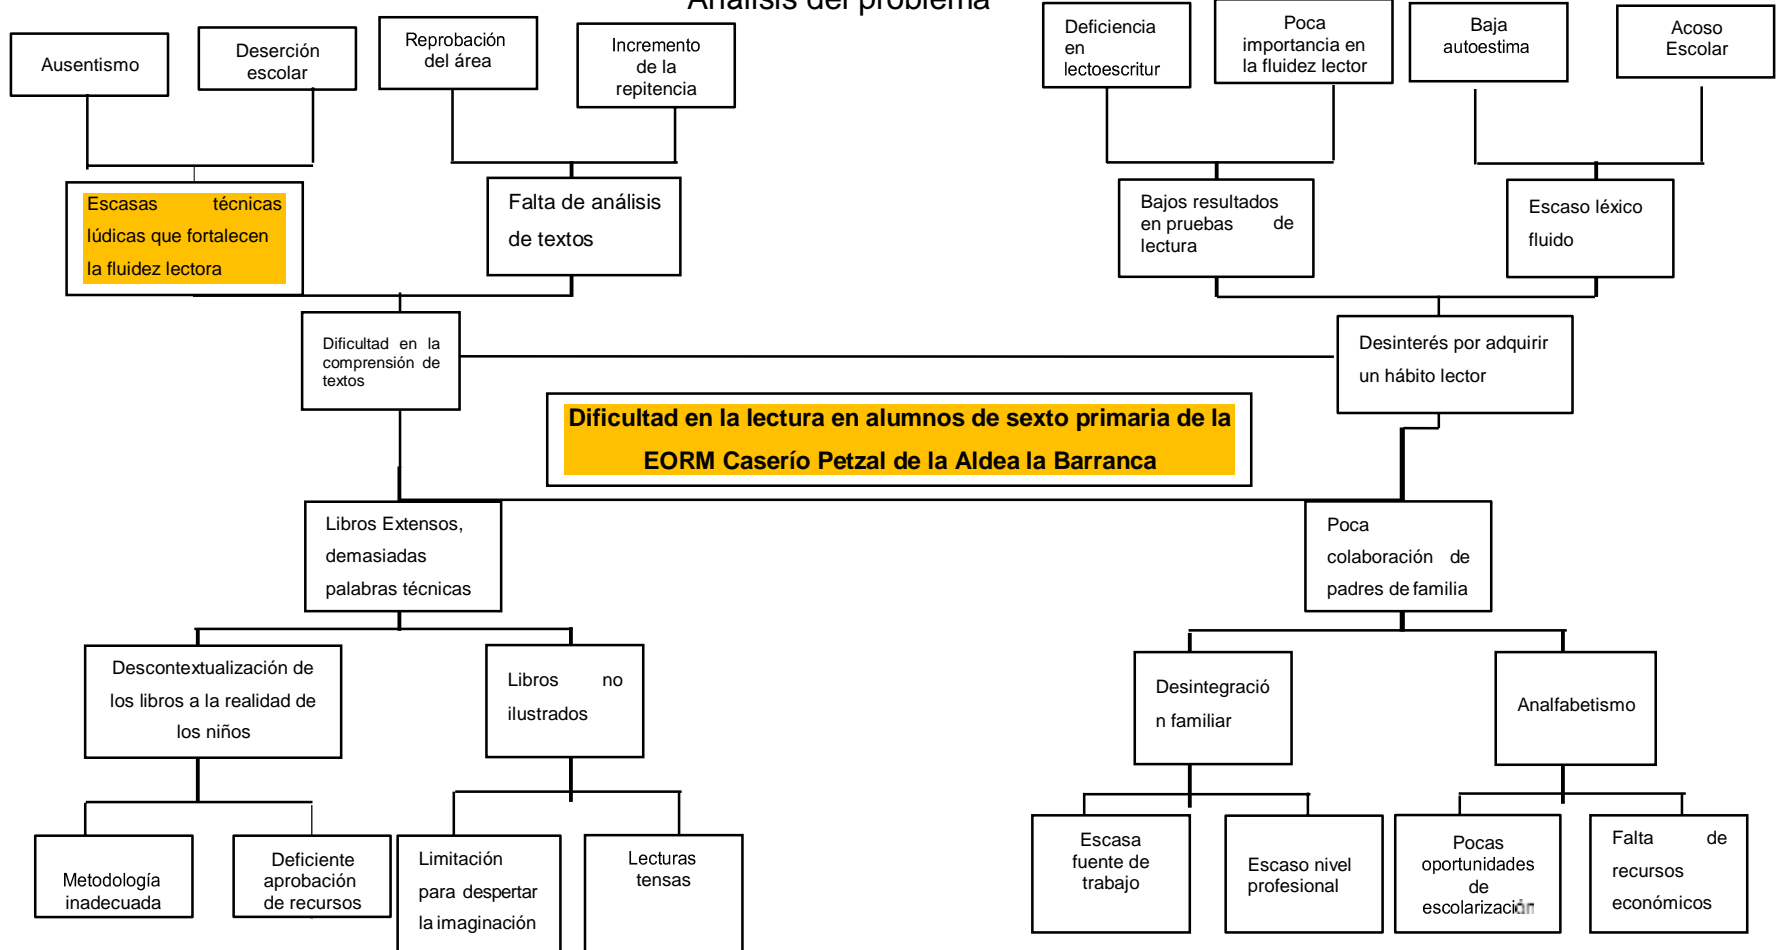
Análisis del problema

Ausentismo

Deserción escolar

Reprobación del área

Incremento de la repitencia

Deficiencia en lectoescritur

Poca importancia en la fluidez lector

Baja autoestima

Acoso Escolar

Escasas técnicas lúdicas que fortalecen la fluidez lectora

Falta de análisis de textos

Bajos resultados en pruebas de lectura

Escaso léxico fluido

Dificultad en la comprensión de textos

Desinterés por adquirir un hábito lector

Dificultad en la lectura en alumnos de sexto primaria de la EORM Caserío Petzal de la Aldea la Barranca

Libros Extensos, demasiadas palabras técnicas

Poca colaboración de padres de familia

Descontextualización de los libros a la realidad de los niños

Libros no ilustrados

Desintegración familiar

Analfabetismo

Metodología inadecuada

Deficiente aprobación de recursos

Limitación para despertar la imaginación

Lecturas tensas

Escasa fuente de trabajo

Escaso nivel profesional

Pocas oportunidades de escolarización

Falta de recursos económicos